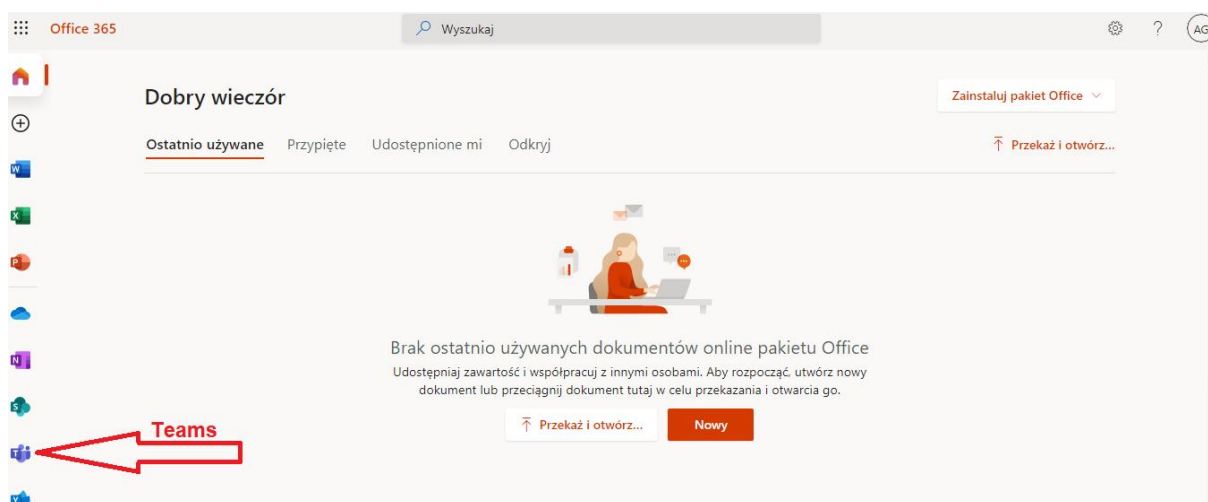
Office 365

Wyszukaj

AG

Dobry wieczór

Zainstaluj pakiet Office

Ostatnio używane Przypięte Udostępnione mi Odkryj

Przekaż i otwórz...

Brak ostatnio używanych dokumentów online pakietu Office

Udostępniaj zawartość i współpracuj z innymi osobami. Aby rozpocząć, utwórz nowy dokument lub przeciągnij dokument tutaj w celu przekazania i otwarcia go.

Przekaż i otwórz...

Nowy

Teams